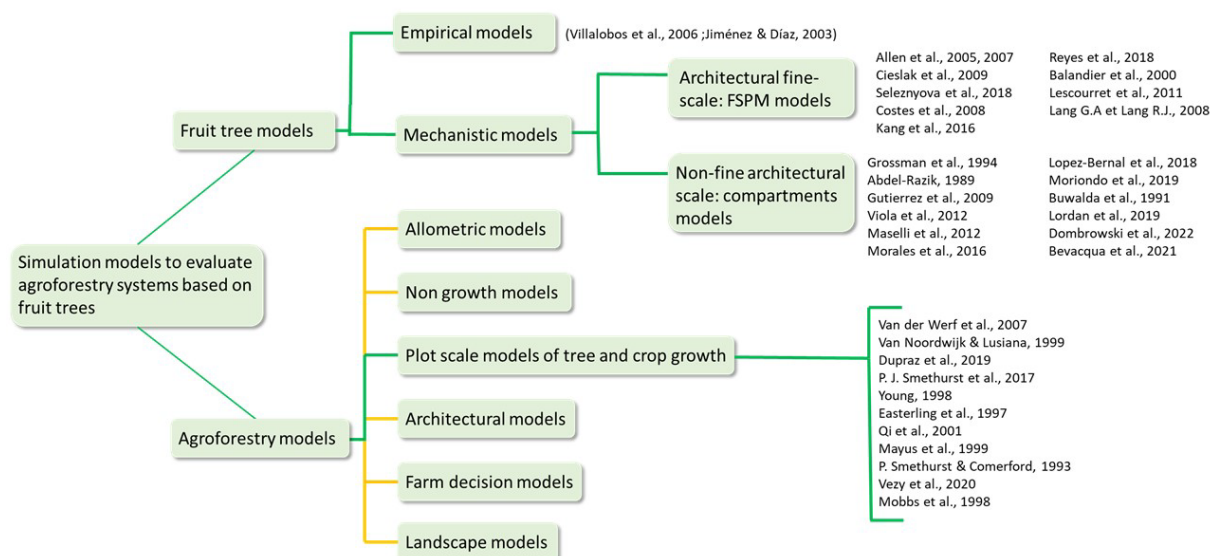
Simulation models to evaluate agroforestry systems based on fruit trees

Fruit tree models

Empirical models

(Villalobos et al., 2006 ;Jiménez & Díaz, 2003)

Mechanistic models

Architectural fine-scale: FSPM models

Allen et al., 2005, 2007
Cieslak et al., 2009
Seleznyova et al., 2018
Costes et al., 2008
Kang et al., 2016

Reyes et al., 2018
Balandier et al., 2000
Lescourret et al., 2011
Lang G.A et Lang R.J., 2008

Non-fine architectural scale: compartments models

Grossman et al., 1994
Abdel-Razik, 1989
Gutierrez et al., 2009
Viola et al., 2012
Maselli et al., 2012
Morales et al., 2016

Lopez-Bernal et al., 2018
Moriondo et al., 2019
Buwalda et al., 1991
Lordan et al., 2019
Dombrowski et al., 2022
Bevacqua et al., 2021

Agroforestry models

Allometric models

Non growth models

Plot scale models of tree and crop growth

Van der Werf et al., 2007
Van Noordwijk & Lusiana, 1999
Dupraz et al., 2019
P. J. Smethurst et al., 2017
Young, 1998
Easterling et al., 1997
Qi et al., 2001
Mayus et al., 1999
P. Smethurst & Comerford, 1993
Vezy et al., 2020
Mobbs et al., 1998

Architectural models

Farm decision models

Landscape models